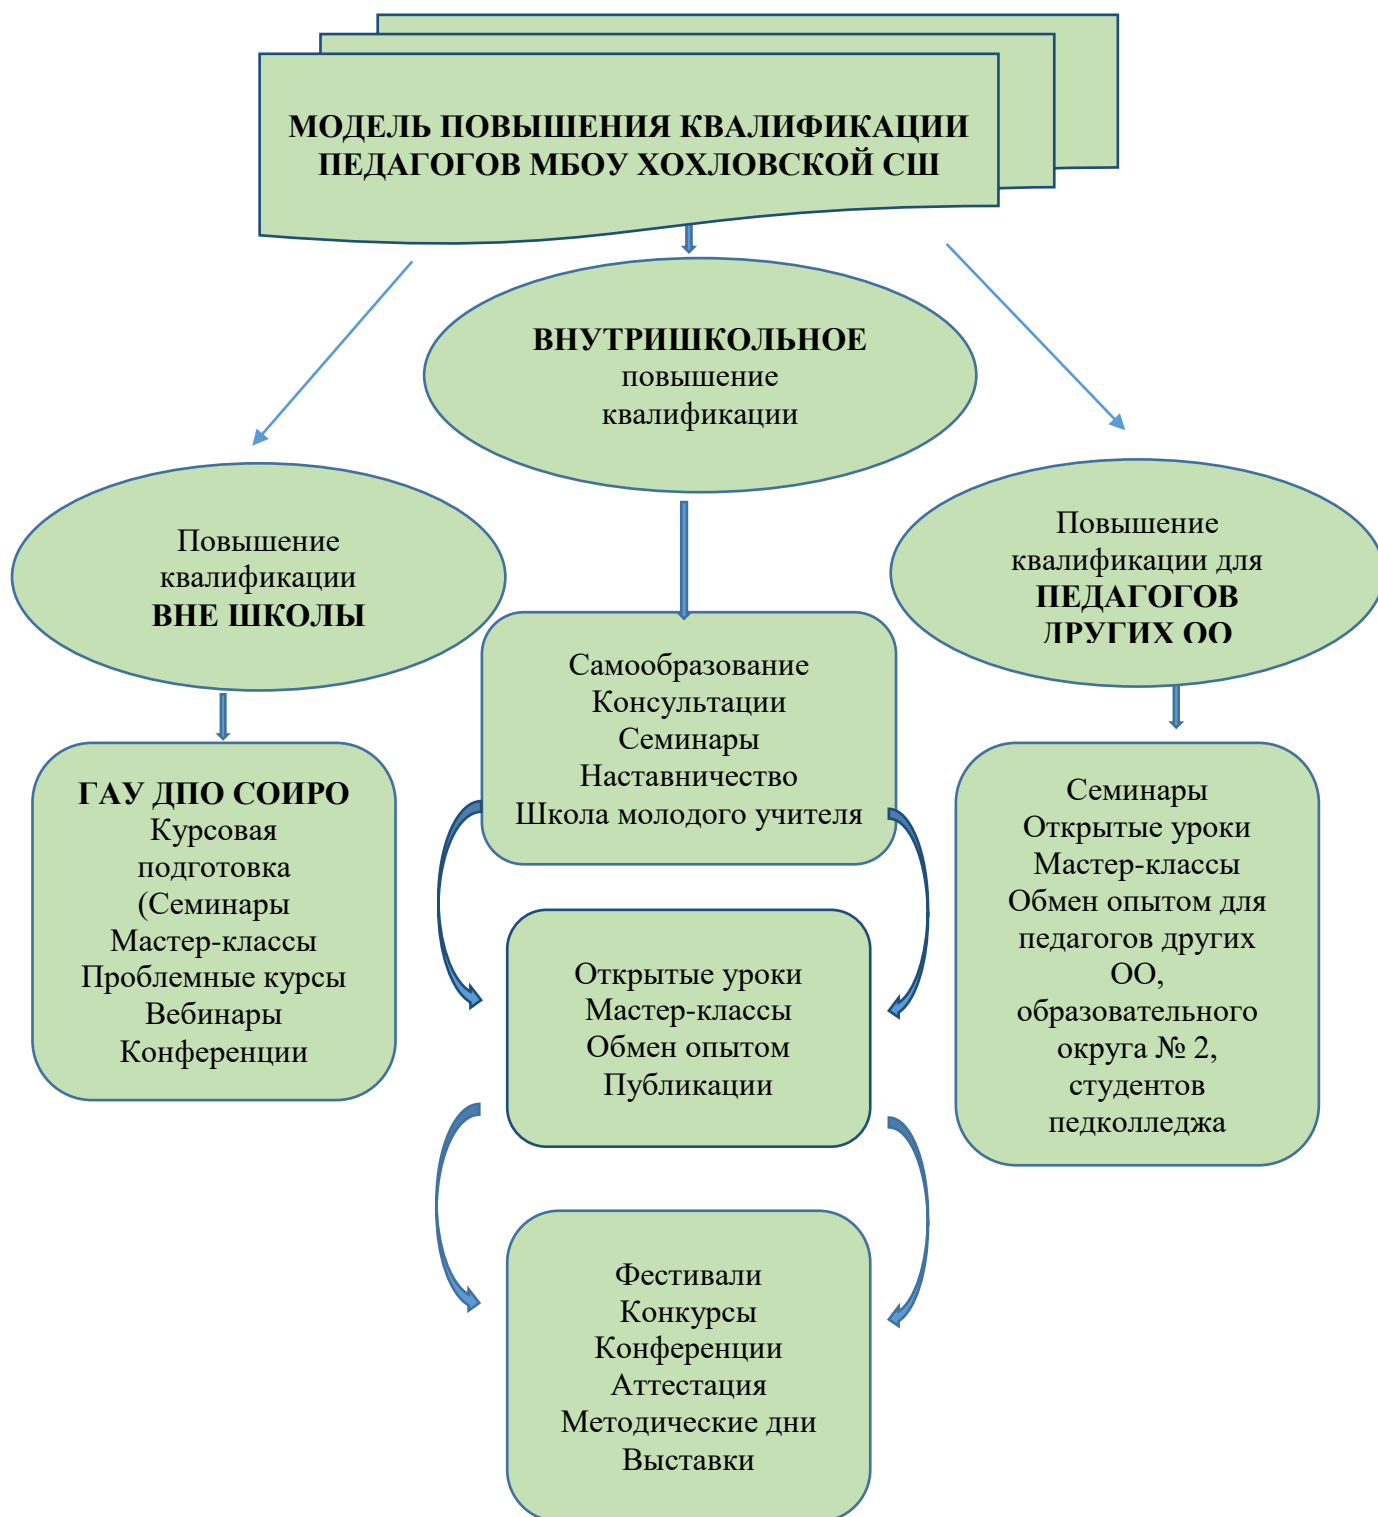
МОДЕЛЬ ПОВЫШЕНИЯ КВАЛИФИКАЦИИ ПЕДАГОГОВ МБОУ ХОХЛОВСКОЙ СШ

ВНУТРИШКОЛЬНОЕ повышение квалификации

Повышение квалификации ВНЕ ШКОЛЫ

Повышение квалификации для ПЕДАГОГОВ ДРУГИХ ОО

ГАУ ДПО СОИРО
Курсовая подготовка
(Семинары
Мастер-классы
Проблемные курсы
Вебинары
Конференции

Самообразование
Консультации
Семинары
Наставничество
Школа молодого учителя

Семинары
Открытые уроки
Мастер-классы
Обмен опытом для педагогов других ОО, образовательного округа № 2, студентов педколледжа

Открытые уроки
Мастер-классы
Обмен опытом
Публикации

Фестивали
Конкурсы
Конференции
Аттестация
Методические дни
Выставки